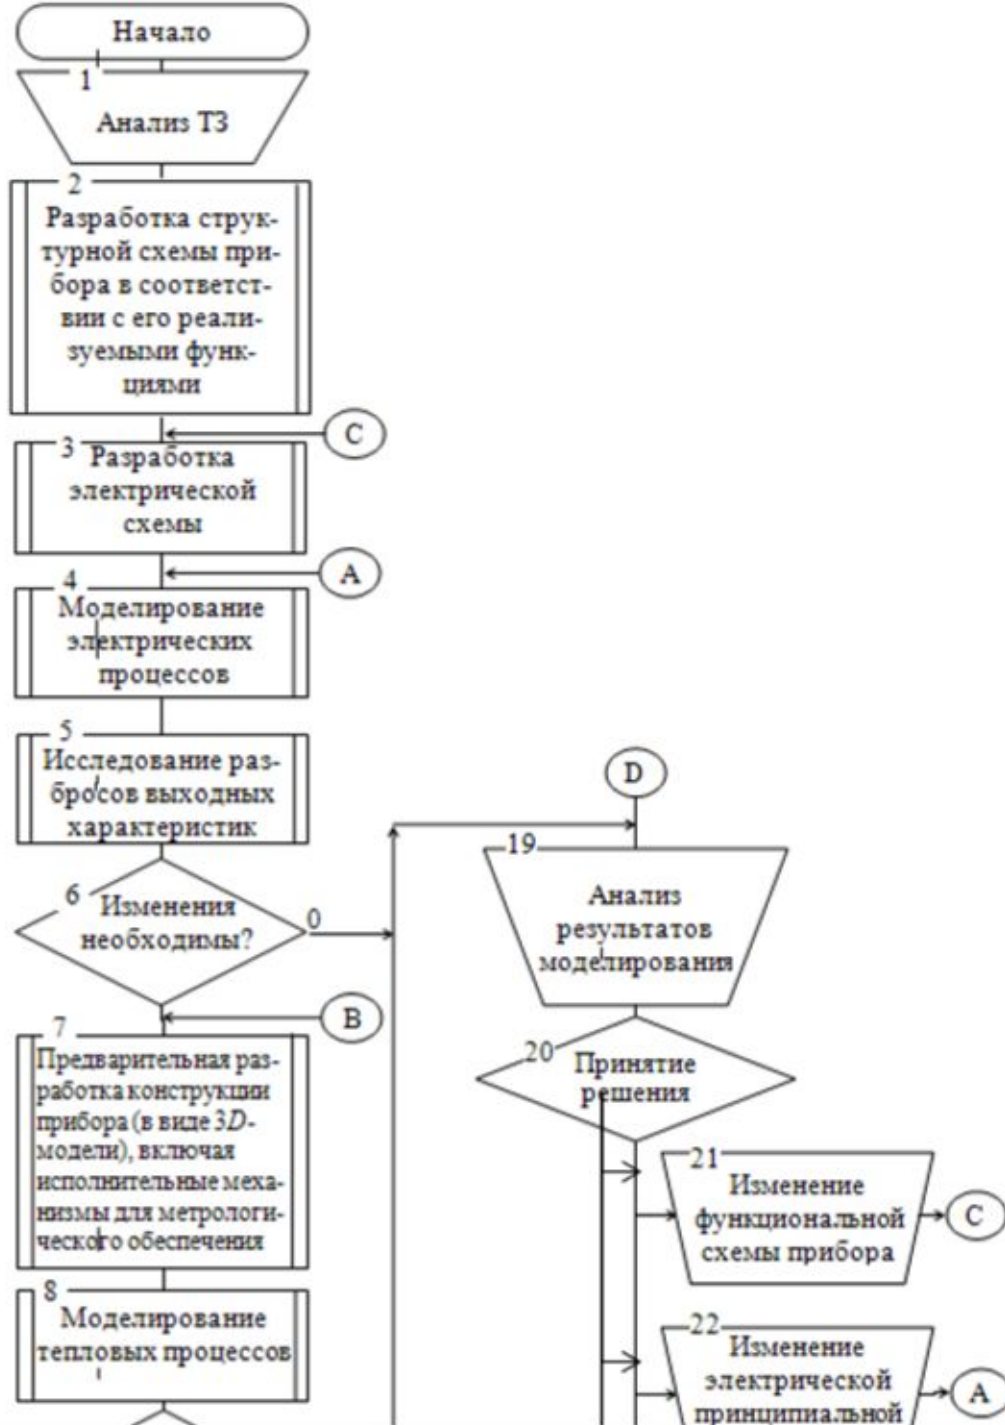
Начало

1
Анализ ТЗ

2
Разработка структурной схемы прибора в соответствии с его реализуемыми функциями

C

3
Разработка электрической схемы

A

4
Моделирование электрических процессов

5
Исследование разбросов выходных характеристик

6
Изменения необходимы?

0

B

7
Предварительная разработка конструкции прибора (в виде 3$D$-модели), включая исполнительные механизмы для метрологического обеспечения

8
Моделирование тепловых процессов

D

19
Анализ результатов моделирования

20
Принятие решения

21
Изменение функциональной схемы прибора

C

22
Изменение электрической принципиальной

A